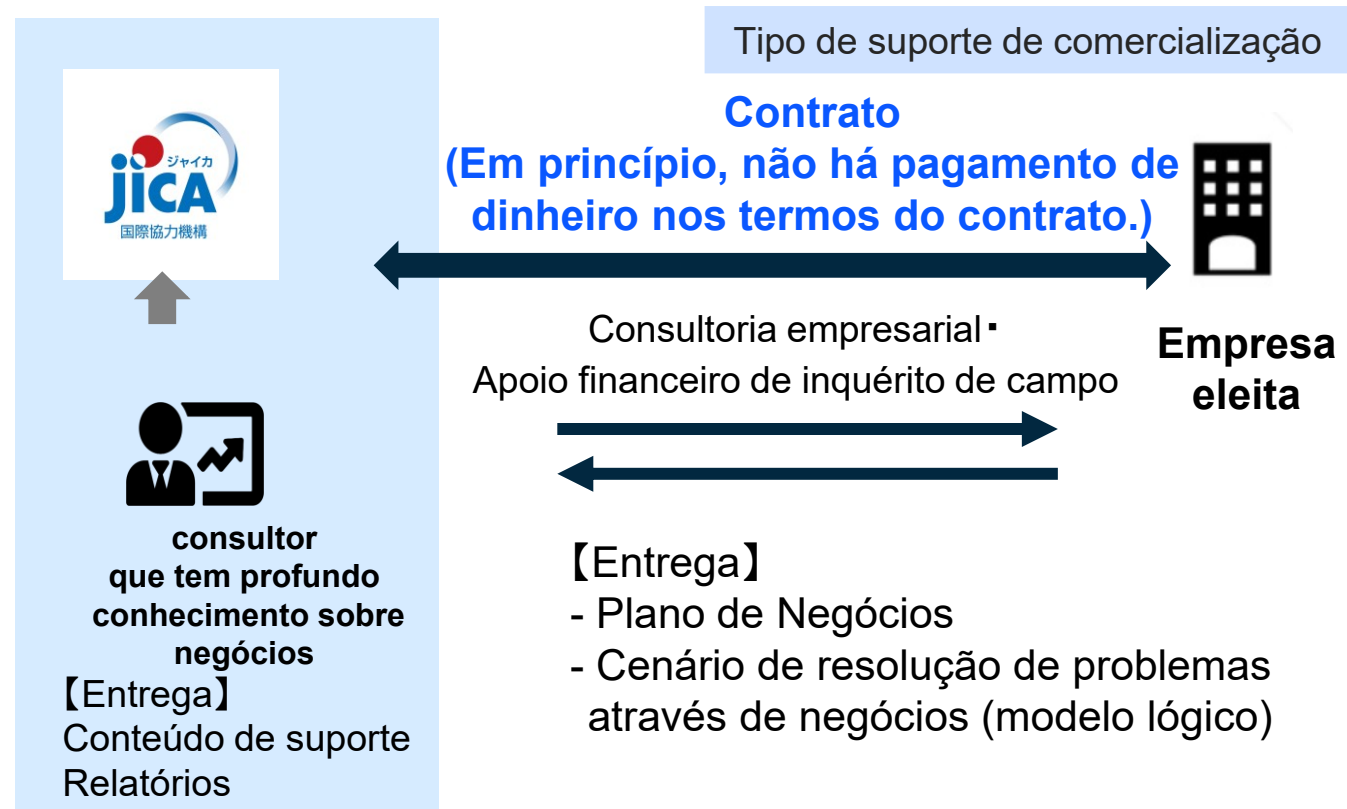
Tipo de suporte de comercialização

jICA ジャイカ 国際協力機構

Contrato
(Em princípio, não há pagamento de dinheiro nos termos do contrato.)

Consultoria empresarial・
Apoio financeiro de inquérito de campo

Empresa eleita

consultor que tem profundo conhecimento sobre negócios
【Entrega】
Conteúdo de suporte
Relatórios

【Entrega】
- Plano de Negócios
- Cenário de resolução de problemas através de negócios (modelo lógico)